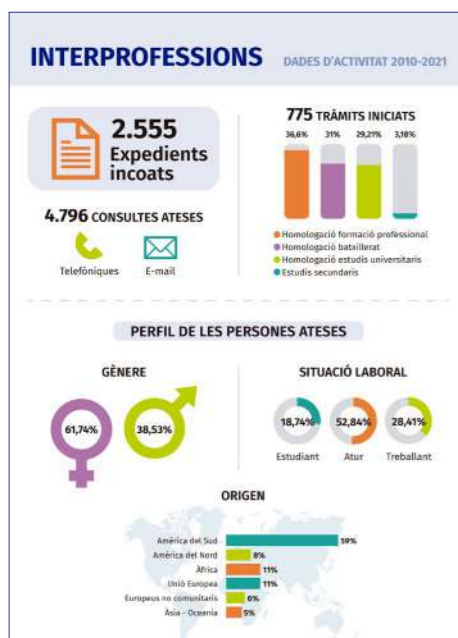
INTERPROFESSIONS DADES D'ACTIVITAT 2010-2021

2.555 Expedients incoats

4.796 CONSULTES ATESES

Telefòniques E-mail

775 TRÀMITS INICIATS

36,6% 31% 29,21% 3,18%

Homologació formació professional
Homologació batxillerat
Homologació estudis universitaris
Estudis secundaris

PERFIL DE LES PERSONES ATESES

GÈNERE

61,74% 38,53%

SITUACIÓ LABORAL

18,74% Estudiant
52,84% Atur
28,41% Treballant

ORIGEN

Amèrica del Sud 59%
Amèrica del Nord 8%
Àfrica 11%
Unió Europea 11%
Europeus no comunitaris 6%
Àsia - Oceania 5%